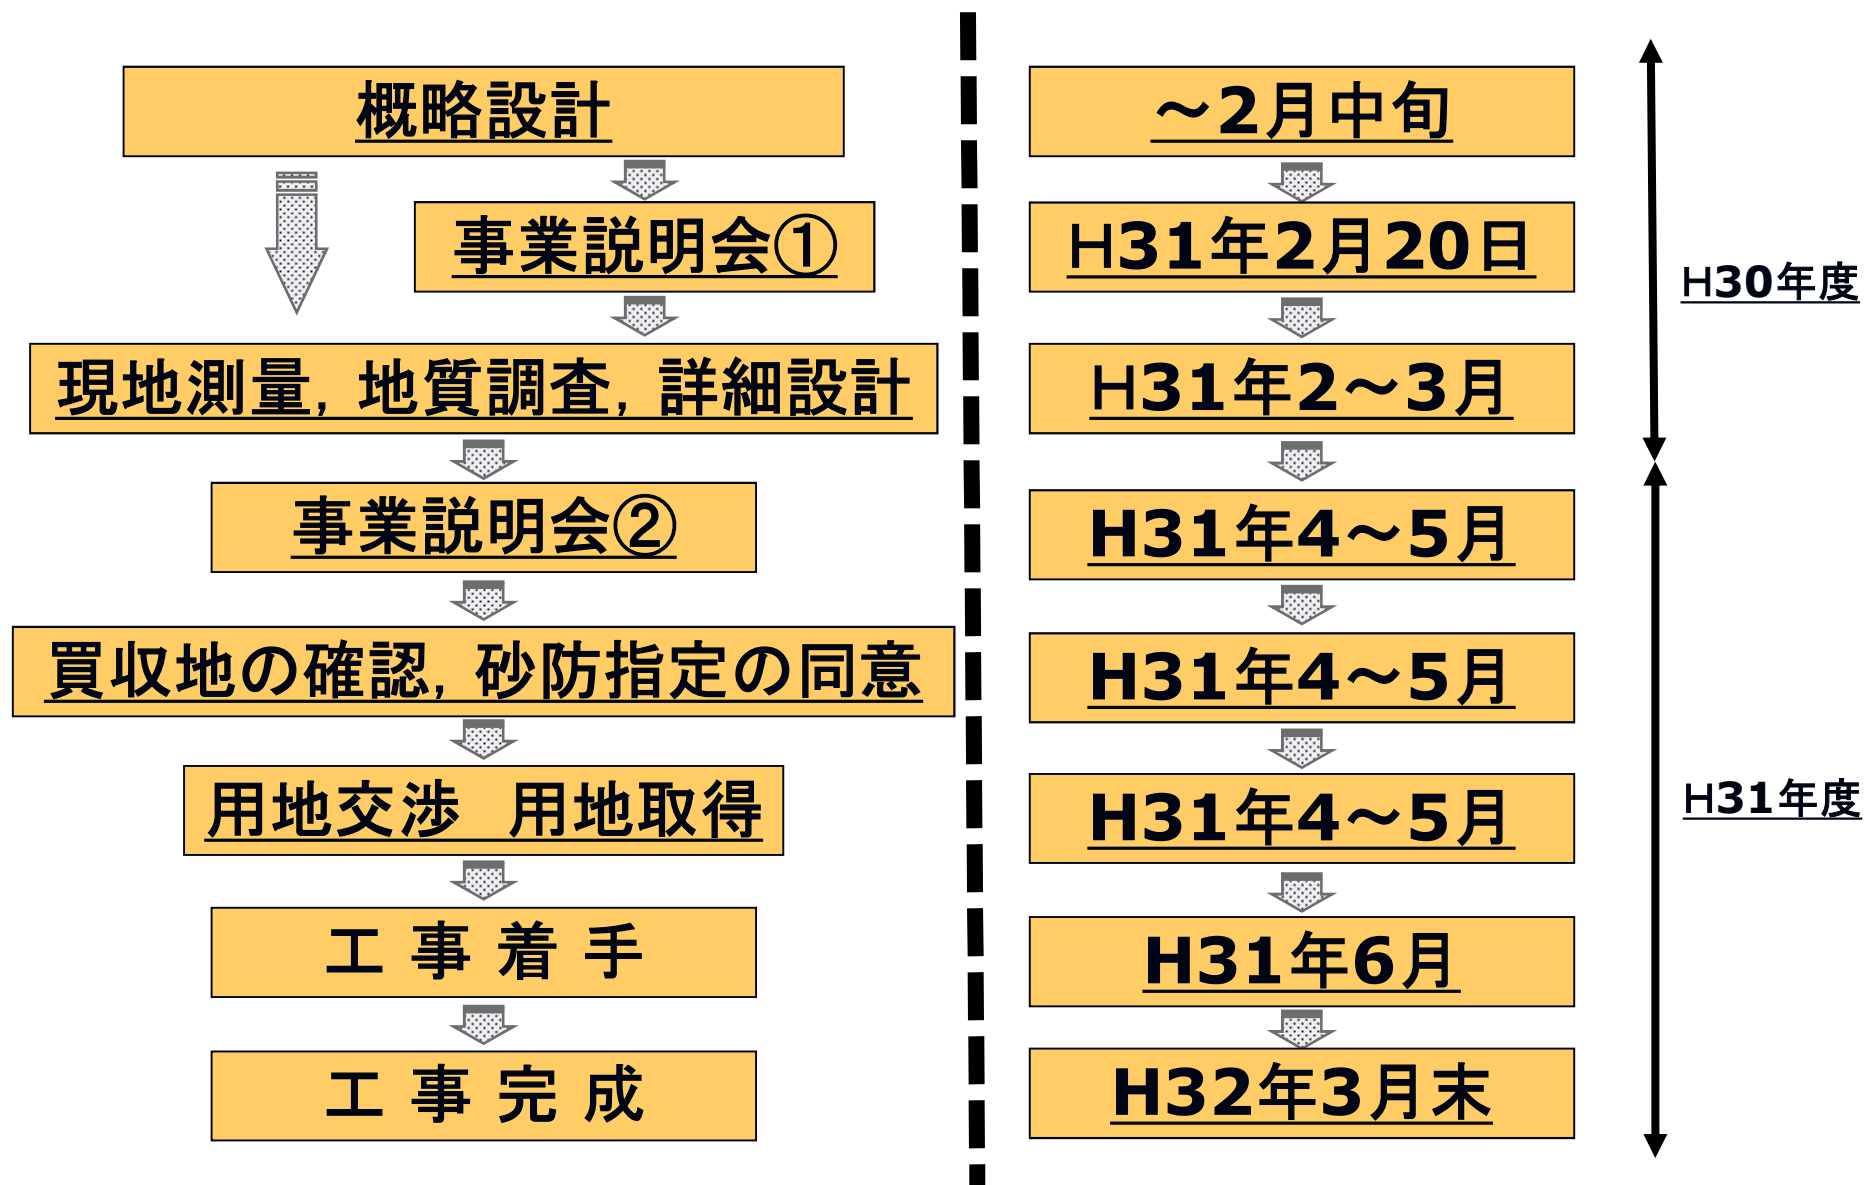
概略設計

事業説明会①

現地測量，地質調査，詳細設計

事業説明会②

買収地の確認，砂防指定の同意

用地交渉　用地取得

工 事 着 手

工 事 完 成

～2月中旬

H31年2月20日

H31年2～3月

H31年4～5月

H31年4～5月

H31年4～5月

H31年6月

H32年3月末

H30年度

H31年度